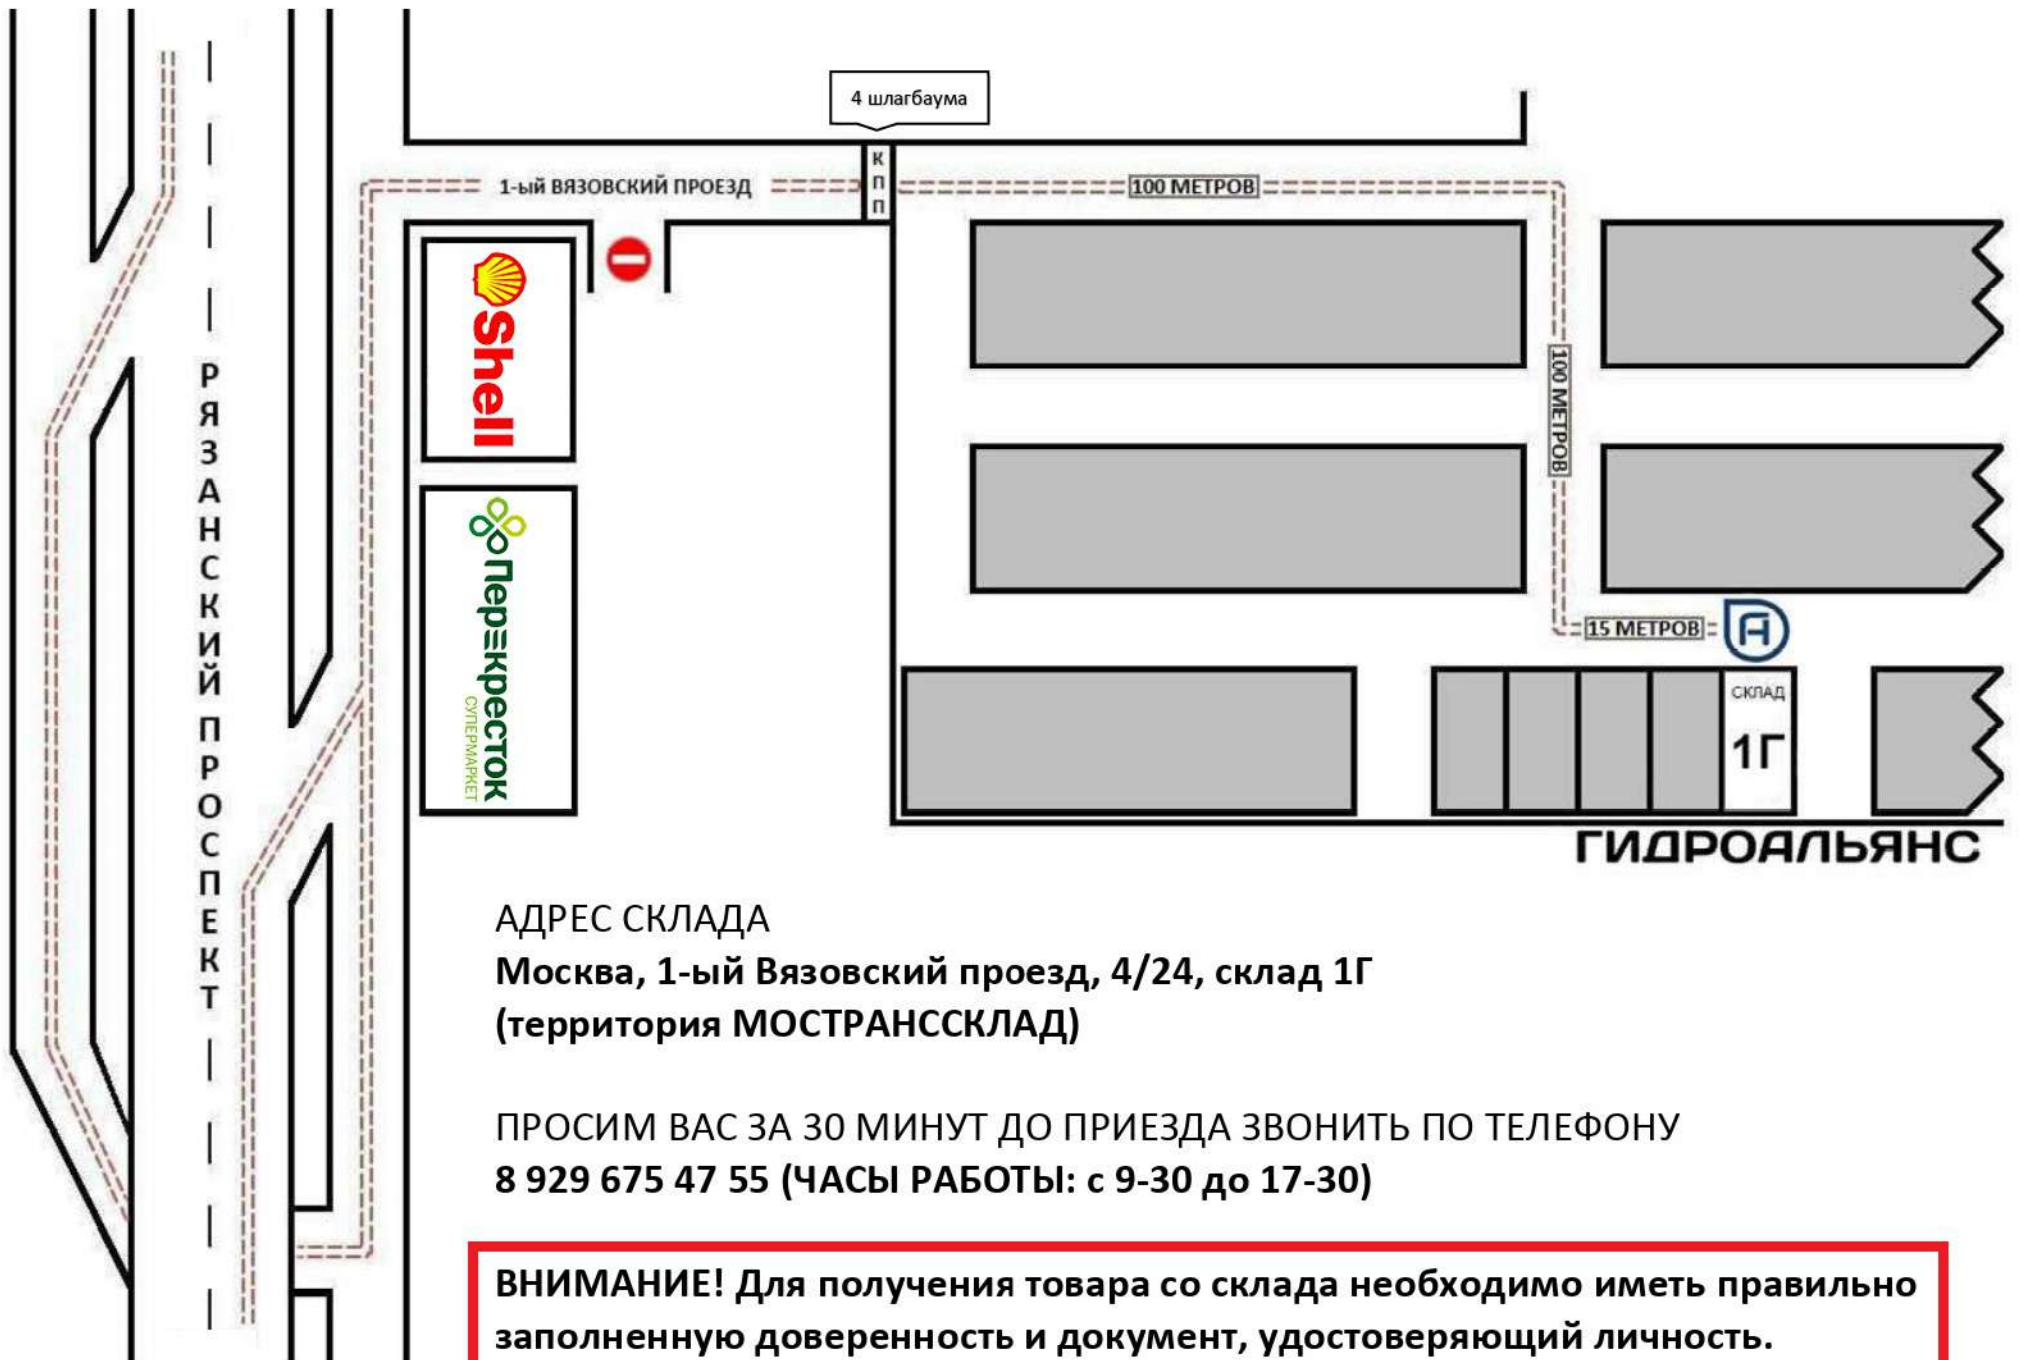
4 шлагбаума

1-ый ВЯЗОВСКИЙ ПРОЕЗД

КПП

100 МЕТРОВ

100 МЕТРОВ

15 МЕТРОВ

Shell

Перекресток
СУПЕРМАРКЕТ

РЯЗАНСКИЙ ПРОСПЕКТ

СКЛАД
1Г

ГИДРОАЛЬЯНС

АДРЕС СКЛАДА
Москва, 1-ый Вязовский проезд, 4/24, склад 1Г
(территория МОСТРАНССКЛАД)

ПРОСИМ ВАС ЗА 30 МИНУТ ДО ПРИЕЗДА ЗВОНИТЬ ПО ТЕЛЕФОНУ
8 929 675 47 55 (ЧАСЫ РАБОТЫ: с 9-30 до 17-30)

ВНИМАНИЕ! Для получения товара со склада необходимо иметь правильно заполненную доверенность и документ, удостоверяющий личность.